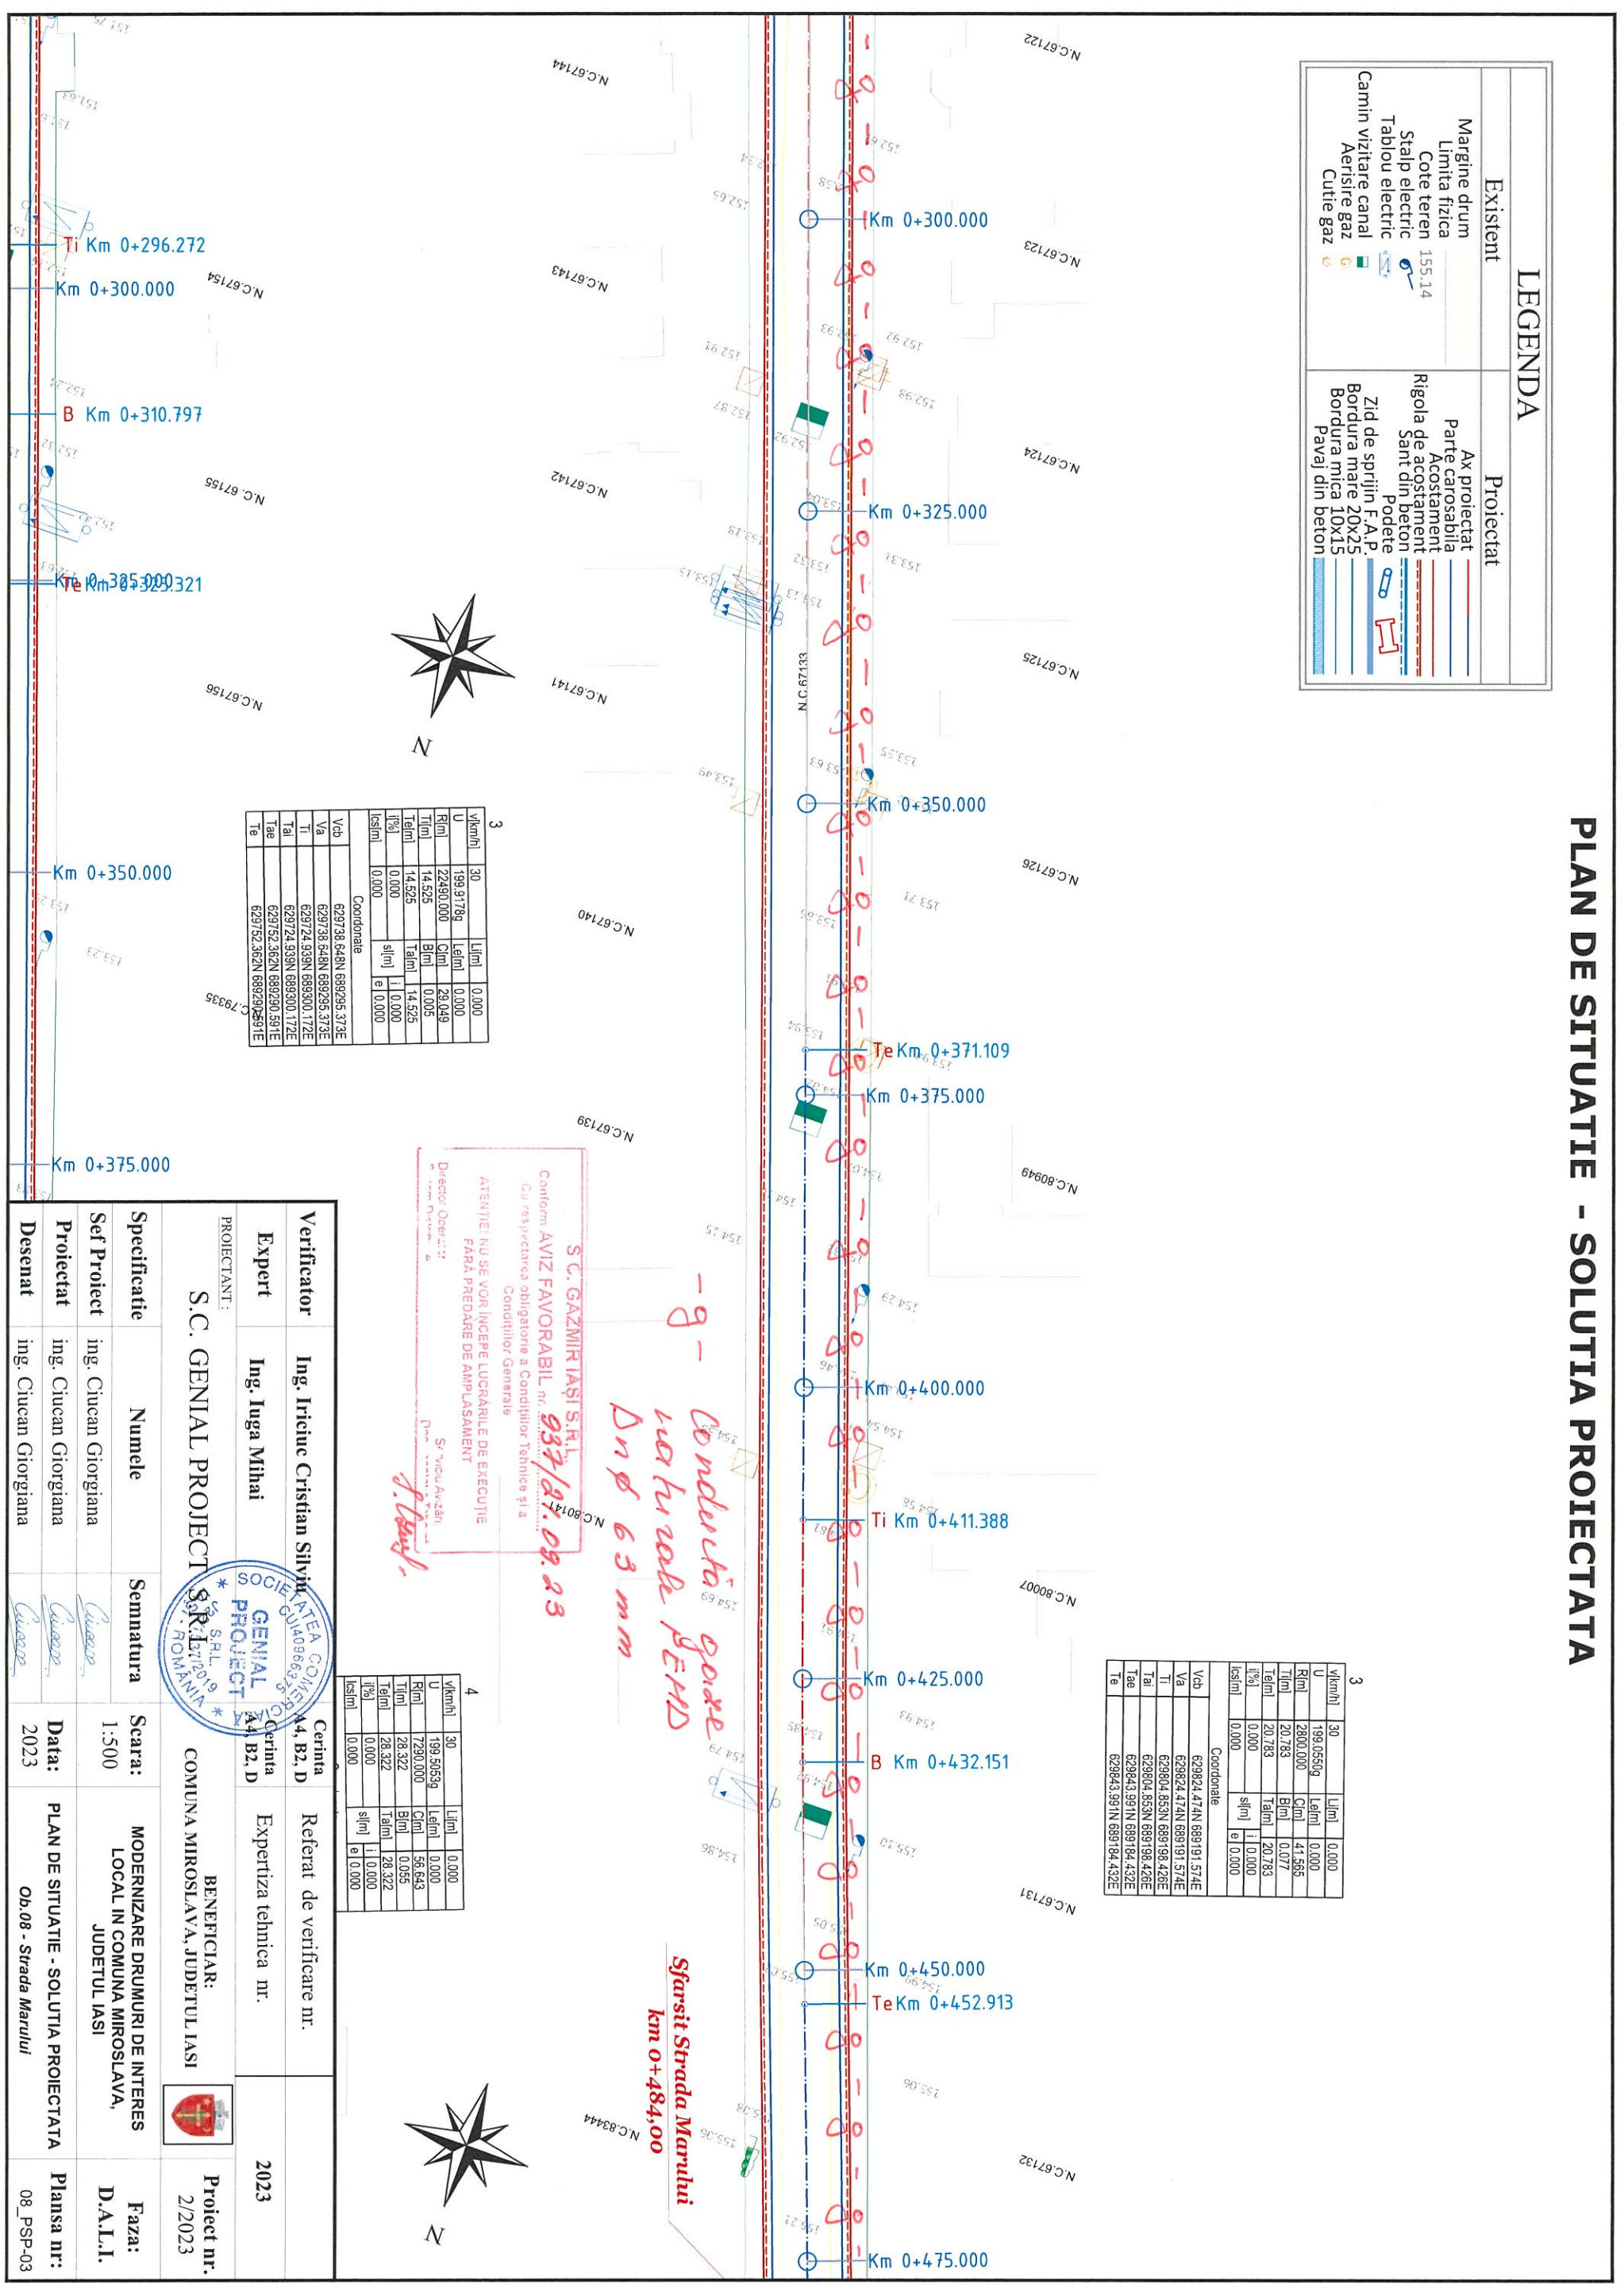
PLAN DE SITUATIE - SOLUTIA PROIECTATA

LEGENDA

Existent
Margine drum
Limita fizica
Cote teren 155.14
Stalp electric
Tablou electric
Camin vizitare canal
Aerisire gaz
Cutie gaz

Proiectat
Ax proiectat
Parte carosabila
Acostament
Rigola de acostament
Sant din beton
Podete
Zid de sprijin F.A.P.
Bordura mare 20x25
Bordura mica 10x15
Pavaj din beton

N.C.67122
N.C.67123
N.C.67124
N.C.67125
N.C.67126
N.C.80949
N.C.80007
N.C.67131
N.C.67132
N.C.67144
N.C.67143
N.C.67142
N.C.67141
N.C.67140
N.C.67139
N.C.80141
N.C.83444
N.C.67154
N.C.67155
N.C.67156
N.C.79335
N.C.67133

Ti Km 0+296.272
Km 0+300.000
B Km 0+310.797
Km 0+325.000
Te Km 0+325.321
Km 0+350.000
Km 0+375.000
Km 0+300.000
Km 0+325.000
Km 0+350.000
Te Km 0+371.109
Km 0+375.000
Km 0+400.000
Ti Km 0+411.388
Km 0+425.000
B Km 0+432.151
Km 0+450.000
Te Km 0+452.913
Km 0+475.000

N
N

3
| v[km/h] | 30 | Li[m] | 0.000 |
|---|---|---|---|
| U | 199.9178g | Le[m] | 0.000 |
| R[m] | 22490.000 | C[m] | 29.049 |
| Ti[m] | 14.525 | B[m] | 0.005 |
| Te[m] | 14.525 | Ta[m] | 14.525 |
| i[%] | 0.000 | s[m] | i 0.000 |
| ics[m] | 0.000 | | e 0.000 |

Coordonate
Vcb 629738.648N 689295.373E
Va 629738.648N 689295.373E
Ti 629724.939N 689300.172E
Tai
Tae 629752.362N 689290.591E
Te 629752.362N 689290.591E

3
| v[km/h] | 30 | Li[m] | 0.000 |
|---|---|---|---|
| U | 199.0550g | Le[m] | 0.000 |
| R[m] | 2800.000 | C[m] | 41.565 |
| Ti[m] | 20.783 | B[m] | 0.077 |
| Te[m] | 20.783 | Ta[m] | 20.783 |
| i[%] | 0.000 | s[m] | i 0.000 |
| ics[m] | 0.000 | | e 0.000 |

Coordonate
Vcb 629824.474N 689191.574E
Va 629824.474N 689191.574E
Ti 629804.853N 689198.426E
Tai
Tae 629843.991N 689184.432E
Te 629843.991N 689184.432E

4
| v[km/h] | 30 | Li[m] | 0.000 |
|---|---|---|---|
| U | 199.5053g | Le[m] | 0.000 |
| R[m] | 7290.000 | C[m] | 56.643 |
| Ti[m] | 28.322 | B[m] | 0.055 |
| Te[m] | 28.322 | Ta[m] | 28.322 |
| i[%] | 0.000 | s[m] | i 0.000 |
| ics[m] | 0.000 | | e 0.000 |

S.C. GAZMIR IAŞI S.R.L.
Conform AVIZ FAVORABIL nr. 937/21.09.23
Cu respectarea obligatorie a Condiţiilor Tehnice şi a Condiţiilor Generale
ATENŢIE! NU SE VOR ÎNCEPE LUCRĂRILE DE EXECUŢIE FĂRĂ PREDARE DE AMPLASAMENT
Director Operaţi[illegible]
Sef Serviciu Avizări

-g- conductă gaze naturale PEHD Dn Ø 63 mm

Sfarsit Strada Marului
km 0+484,00

| Verificator | Ing. Iriciuc Cristian Silviu | | Cerinta A4, B2, D | Referat de verificare nr. | |
|---|---|---|---|---|---|
| Expert | Ing. Iuga Mihai | | Cerinta A4, B2, D | Expertiza tehnica nr. | 2023 |
| PROIECTANT: S.C. GENIAL PROJECT S.R.L. | | | | BENEFICIAR: COMUNA MIROSLAVA, JUDETUL IASI | Proiect nr. 2/2023 |
| Specificatie | Numele | Semnatura | Scara: 1:500 | MODERNIZARE DRUMURI DE INTERES LOCAL IN COMUNA MIROSLAVA, JUDETUL IASI | Faza: D.A.L.I. |
| Sef Proiect | ing. Ciucan Giorgiana | | | | |
| Proiectat | ing. Ciucan Giorgiana | | Data: 2023 | PLAN DE SITUATIE - SOLUTIA PROIECTATA Ob.08 - Strada Marului | Plansa nr: 08_PSP-03 |
| Desenat | ing. Ciucan Giorgiana | | | | |

SOCIETATEA COMERCIALĂ GENIAL PROJECT S.R.L. ROMÂNIA